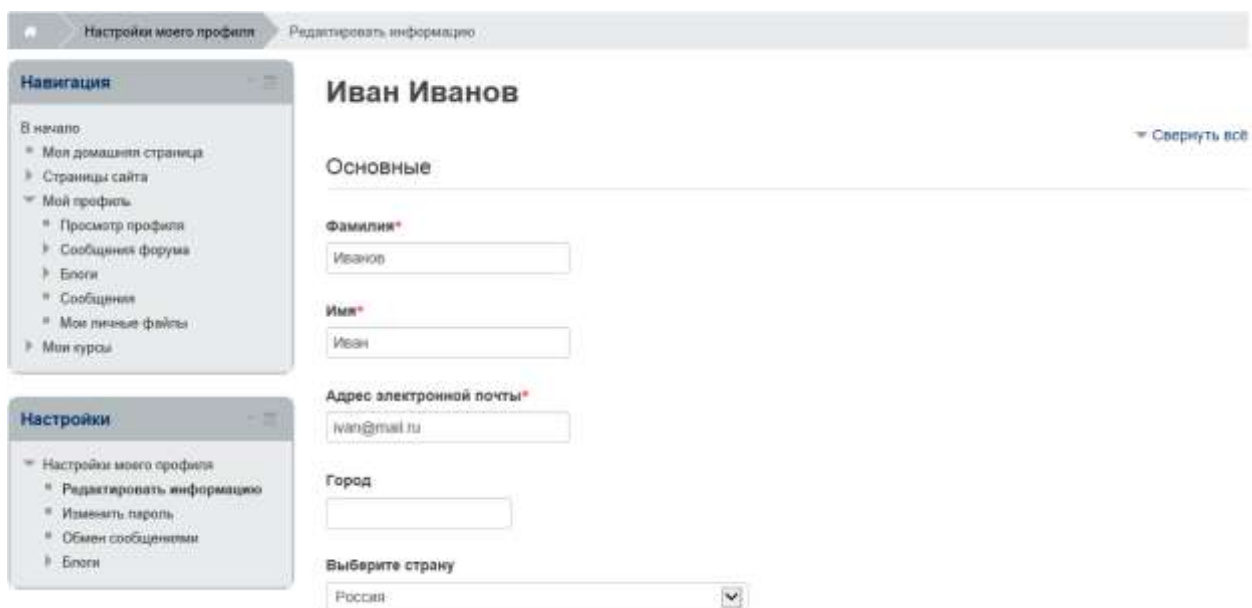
Настройки моего профиля Редактировать информацию

Навигация

В начало
Моя домашняя страница
Страницы сайта
Мой профиль
Просмотр профиля
Сообщения форума
Блоги
Сообщения
Мои личные файлы
Мои курсы

Настройки

Настройки моего профиля
Редактировать информацию
Изменить пароль
Обмен сообщениями
Блоги

Иван Иванов

Свернуть всё

Основные

Фамилия*
Иванов

Имя*
Иван

Адрес электронной почты*
ivan@mail.ru

Город

Выберите страну
Россия